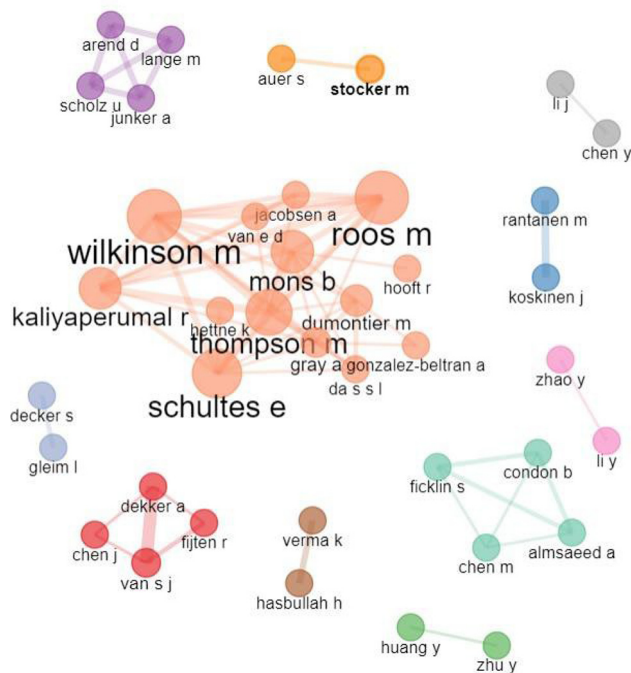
arend d
lange m
scholz u
junker a
auer s
stocker m
li j
chen y
jacobsen a
van e d
wilkinson m
roos m
mons b
rantanen m
koskinen j
hooft r
kaliyaperumal r
hettne k
dumontier m
thompson m
gray a
gonzalez-beltran a
da s s l
schultes e
zhao y
decker s
gleim l
li y
ficklin s
condon b
dekker a
chen j
fijten r
van s j
verma k
chen m
almsaeed a
hasbullah h
huang y
zhu y